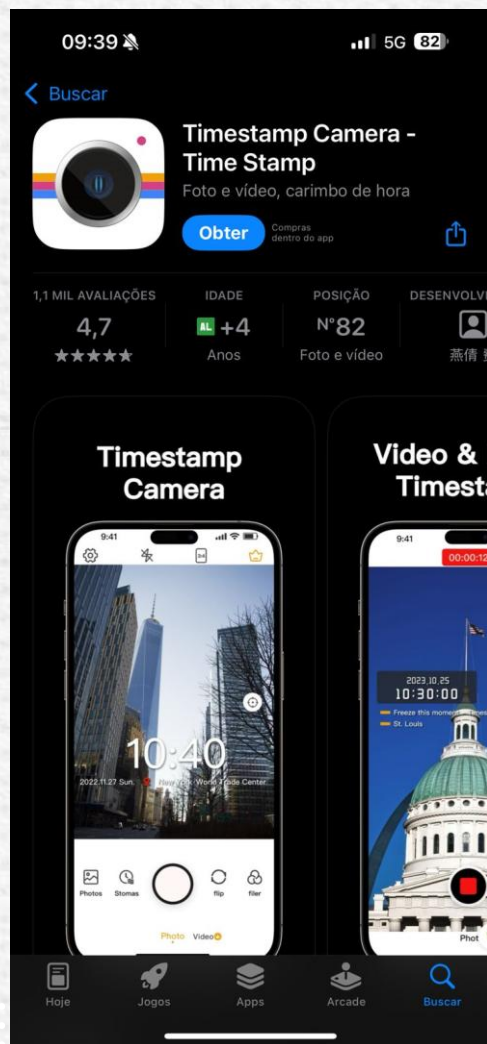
09:39

5G 82

< Buscar

Timestamp Camera - Time Stamp
Foto e vídeo, carimbo de hora

Obter
Compras dentro do app

1,1 MIL AVALIAÇÕES
4,7
★★★★★

IDADE
+4
Anos

POSIÇÃO
Nº82
Foto e vídeo

DESENVOLV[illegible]
燕倩 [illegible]

Timestamp Camera

9:41

10:40
2022.11.27 Sun. New York · World Trade Center

Photos Stomas flip filer

Photo Video

Video & Timest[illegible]

9:41
00:00:12

2023.10.25
10:30:00
Freeze this moment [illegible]
St. Louis

Phot

Hoje Jogos Apps Arcade Buscar